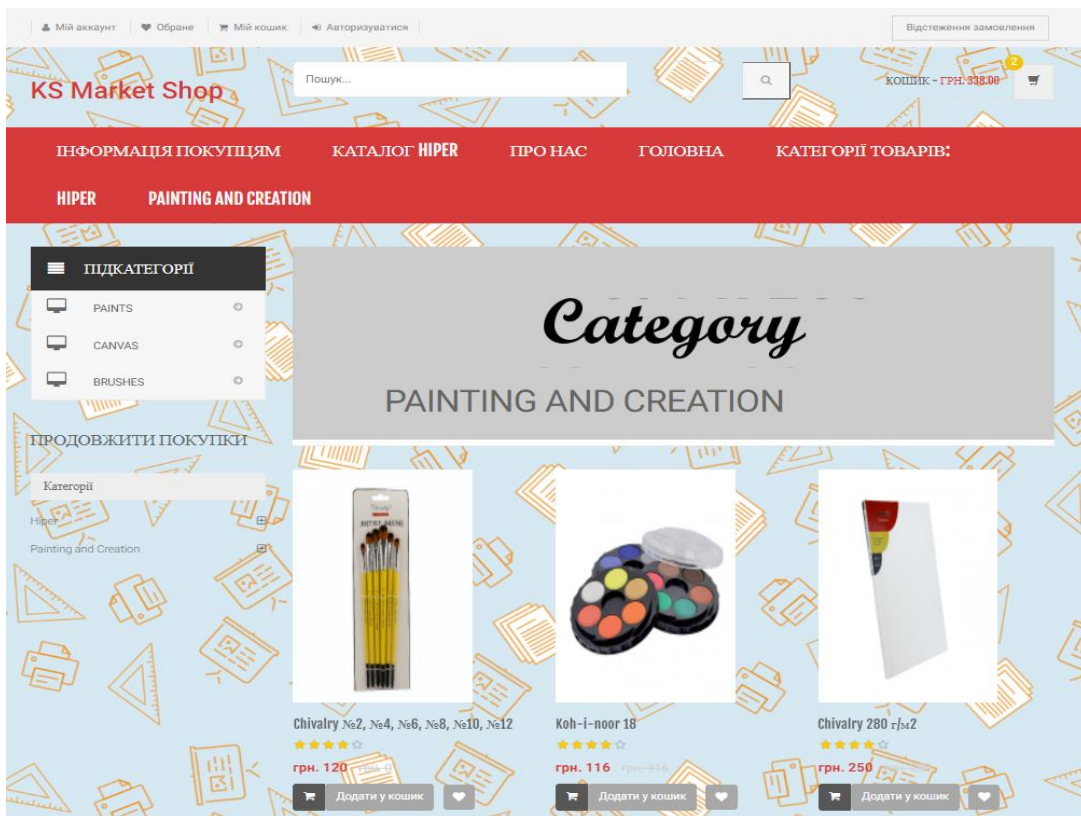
Мій аккаунт | Обране | Мій кошик | Авторизуватися

Відстеження замовлення

KS Market Shop

Пошук...

2

КОШИК - ГРН. 338.00

ІНФОРМАЦІЯ ПОКУПЦЯМ КАТАЛОГ HIPER ПРО НАС ГОЛОВНА КАТЕГОРІЇ ТОВАРІВ:

HIPER PAINTING AND CREATION

ПІДКАТЕГОРІЇ

PAINTS

CANVAS

BRUSHES

Category

PAINTING AND CREATION

ПРОДОВЖИТИ ПОКУПКИ

Категорії

Hiper

Painting and Creation

Chivalry №2, №4, №6, №8, №10, №12

грн. 120 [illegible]

Додати у кошик

Koh-i-noor 18

грн. 116 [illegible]

Додати у кошик

Chivalry 280 г/м2

грн. 250

Додати у кошик